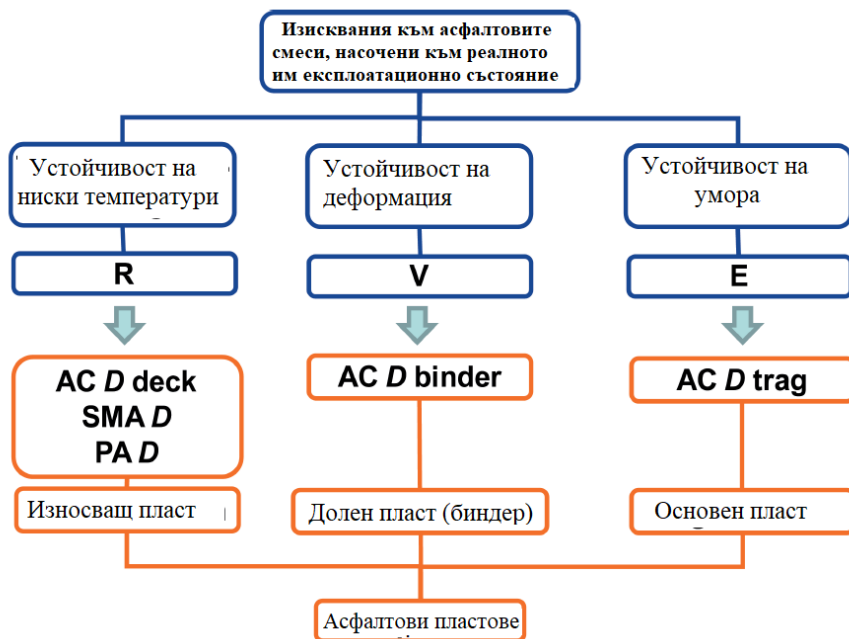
Изисквания към асфалтовите смеси, насочени към реалното им експлоатационно състояние

Устойчивост на ниски температури

Устойчивост на деформация

Устойчивост на умора

R

V

E

AC *D* deck
SMA *D*
PA *D*

AC *D* binder

AC *D* trag

Износващ пласт

Долен пласт (биндер)

Основен пласт

Асфалтови пластове